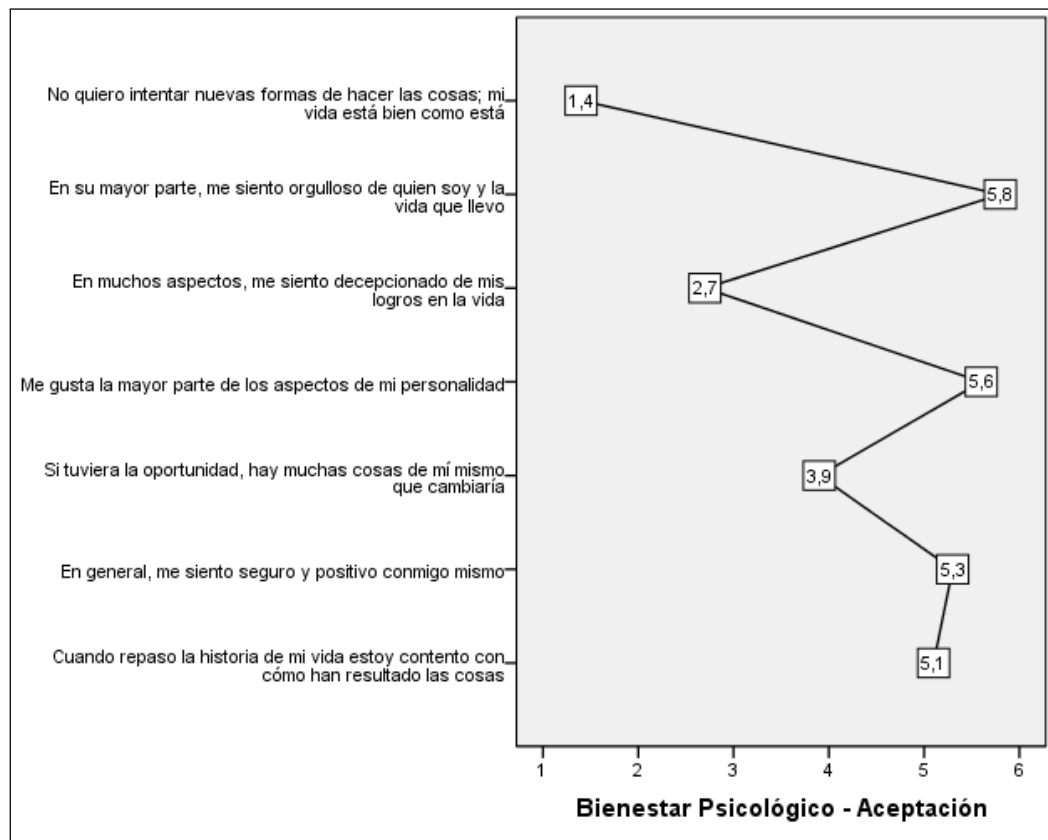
No quiero intentar nuevas formas de hacer las cosas; mi vida está bien como está

En su mayor parte, me siento orgulloso de quien soy y la vida que llevo

En muchos aspectos, me siento decepcionado de mis logros en la vida

Me gusta la mayor parte de los aspectos de mi personalidad

Si tuviera la oportunidad, hay muchas cosas de mí mismo que cambiaría

En general, me siento seguro y positivo conmigo mismo

Cuando repaso la historia de mi vida estoy contento con cómo han resultado las cosas

1,4
5,8
2,7
5,6
3,9
5,3
5,1

1 2 3 4 5 6

Bienestar Psicológico - Aceptación